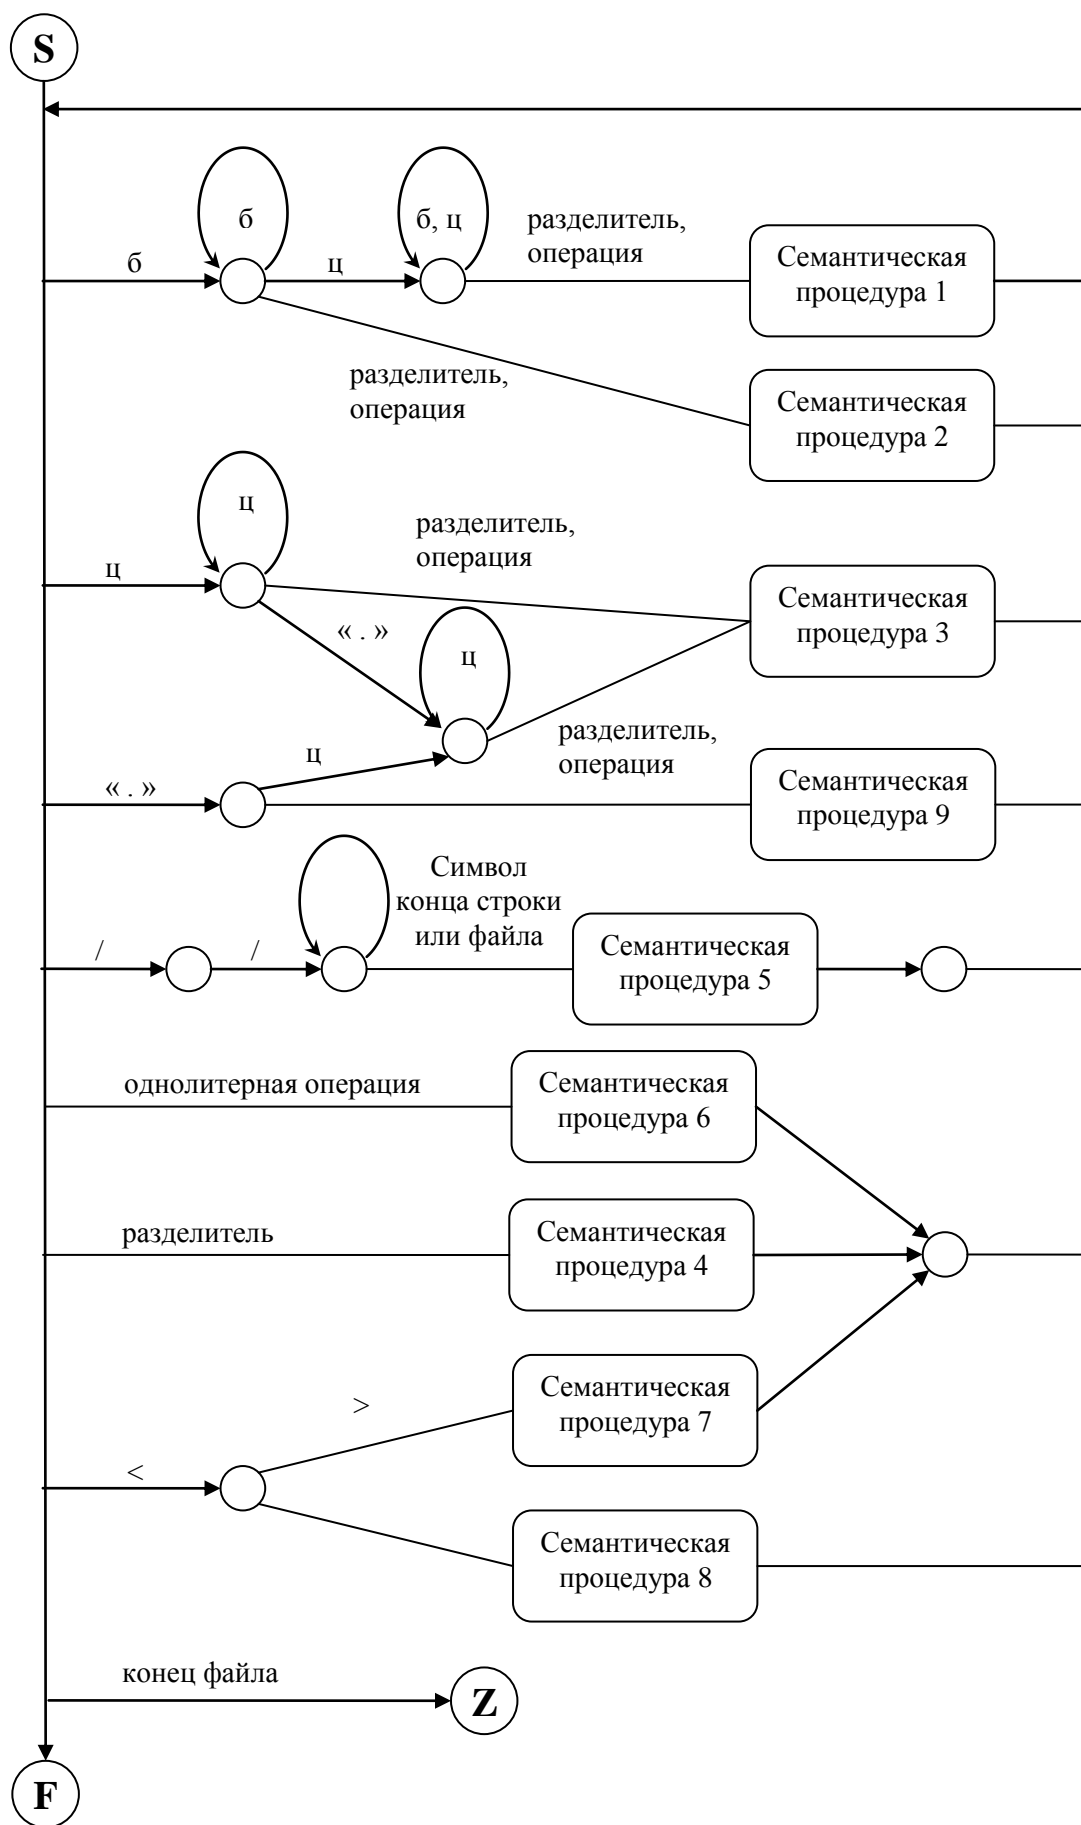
S

б

б

ц

б, ц

разделитель, операция

Семантическая процедура 1

разделитель, операция

Семантическая процедура 2

ц

ц

разделитель, операция

Семантическая процедура 3

« . »

ц

ц

разделитель, операция

« . »

Семантическая процедура 9

Символ конца строки или файла

/

/

Семантическая процедура 5

однолитерная операция

Семантическая процедура 6

разделитель

Семантическая процедура 4

>

Семантическая процедура 7

<

Семантическая процедура 8

конец файла

Z

F